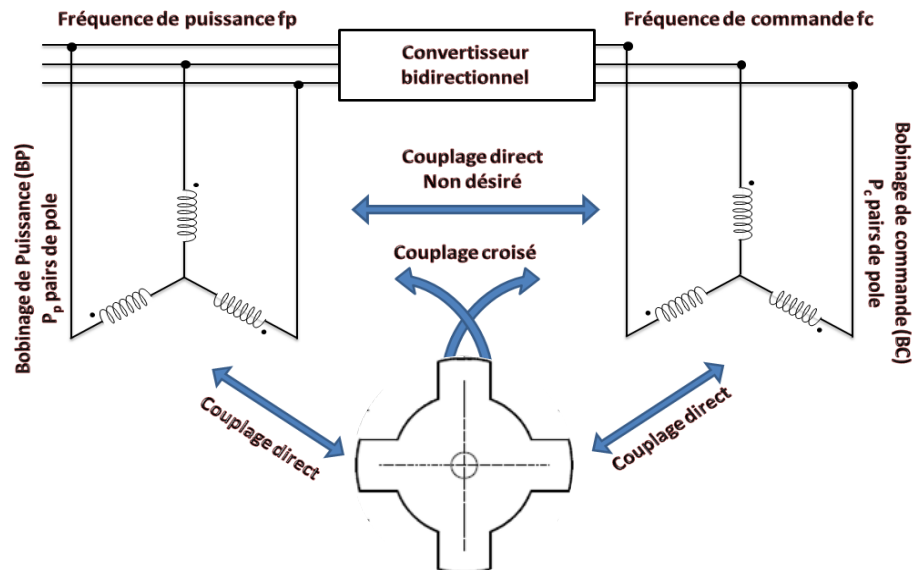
Fréquence de puissance fp

Convertisseur bidirectionnel

Fréquence de commande fc

Bobinage de Puissance (BP)
$P_p$ pairs de pole

Couplage direct
Non désiré

Couplage croisé

Bobinage de commande (BC)
$P_c$ pairs de pole

Couplage direct

Couplage direct